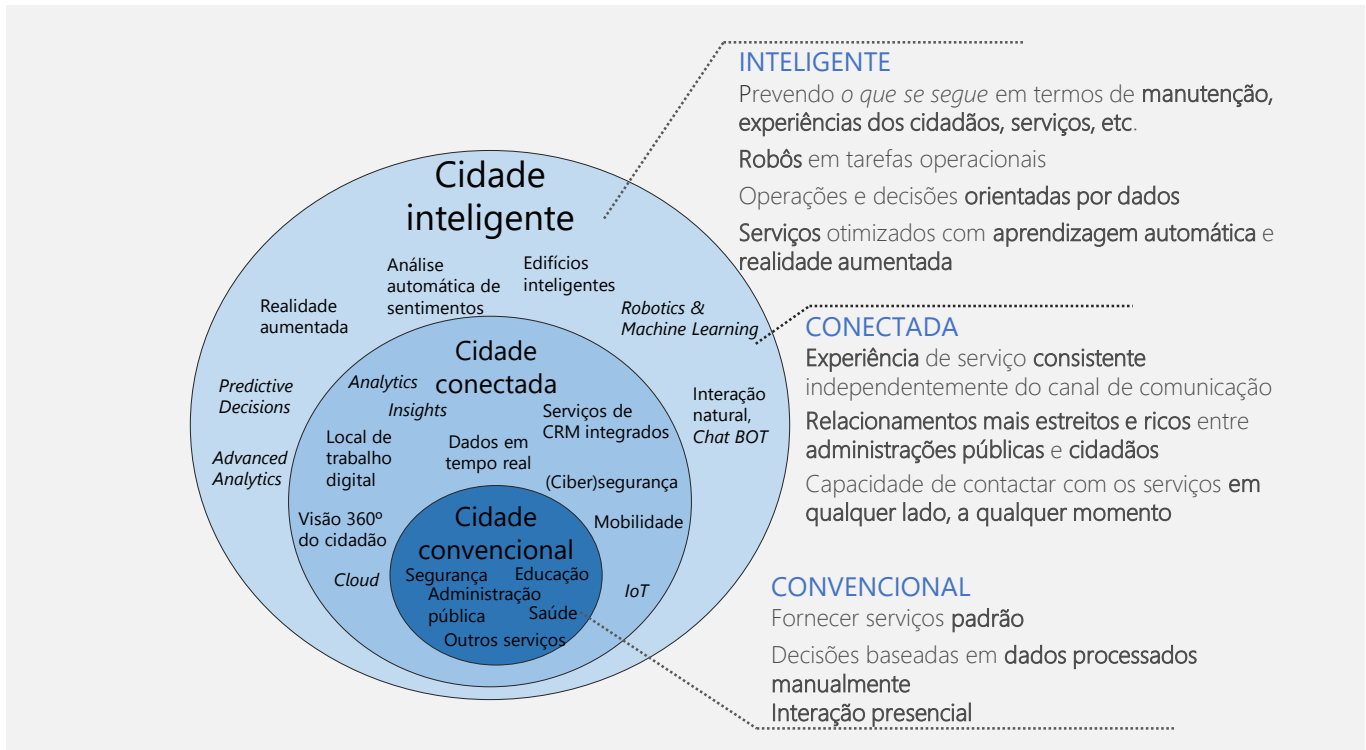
Cidade inteligente

Análise automática de sentimentos

Edifícios inteligentes

Realidade aumentada

Robotics & Machine Learning

Predictive Decisions

Advanced Analytics

Interação natural, Chat BOT

Cidade conectada

Analytics

Insights

Serviços de CRM integrados

Local de trabalho digital

Dados em tempo real

(Ciber)segurança

Visão 360º do cidadão

Mobilidade

Cloud

IoT

Cidade convencional

Segurança

Educação

Administração pública

Saúde

Outros serviços

INTELIGENTE

Prevendo o que se segue em termos de manutenção, experiências dos cidadãos, serviços, etc.

Robôs em tarefas operacionais

Operações e decisões orientadas por dados

Serviços otimizados com aprendizagem automática e realidade aumentada

CONECTADA

Experiência de serviço consistente independentemente do canal de comunicação

Relacionamentos mais estreitos e ricos entre administrações públicas e cidadãos

Capacidade de contactar com os serviços em qualquer lado, a qualquer momento

CONVENCIONAL

Fornecer serviços padrão

Decisões baseadas em dados processados manualmente

Interação presencial